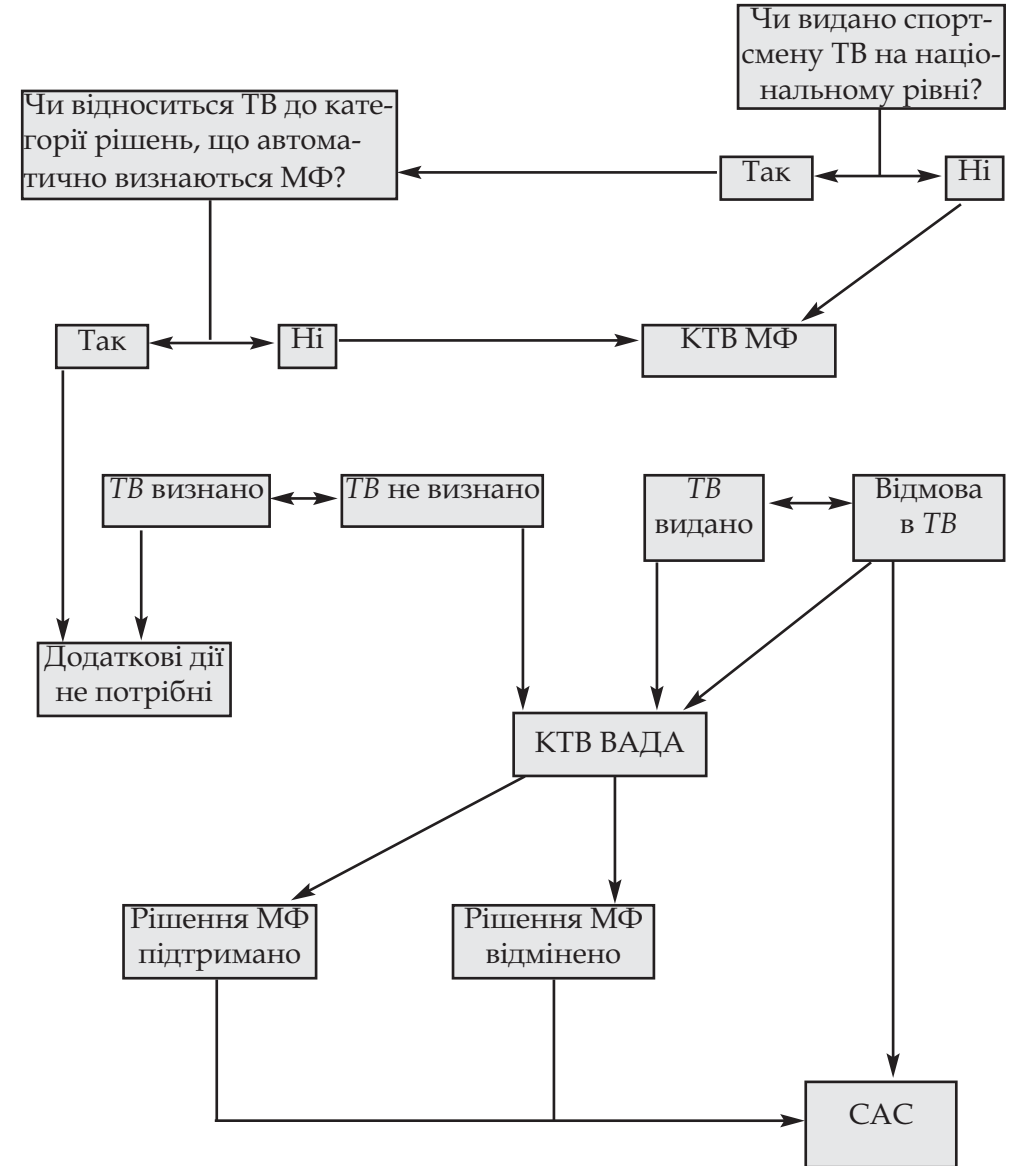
Чи видано спортсмену ТВ на національному рівні?

Чи відноситься ТВ до категорії рішень, що автоматично визнаються МФ?

Так

Ні

Так

Ні

КТВ МФ

ТВ визнано

ТВ не визнано

ТВ видано

Відмова в ТВ

Додаткові дії не потрібні

КТВ ВАДА

Рішення МФ підтримано

Рішення МФ відмінено

САС